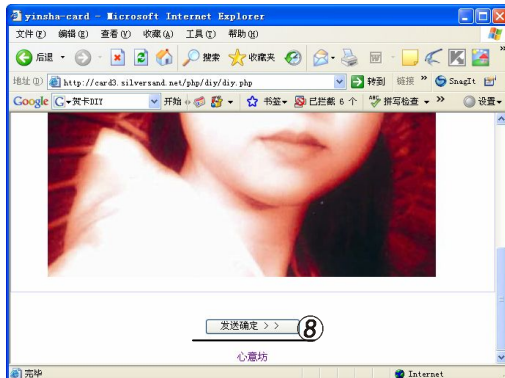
yinsha-card - Microsoft Internet Explorer

文件(F) 编辑(E) 查看(V) 收藏(A) 工具(T) 帮助(H)

后退 搜索 收藏夹

地址(D) http://card3.silversand.net/php/diy/diy.php 转到 链接 » SnagIt

Google G-贺卡DIY 开始 书签 已拦截 6 个 拼写检查 » 设置

发送确定 > >

⑧

心意坊

完毕 Internet